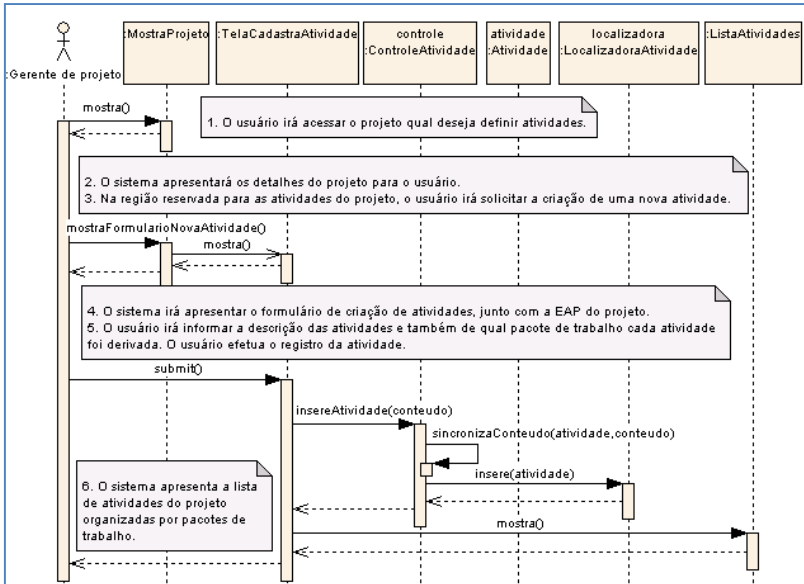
:Gerente de projeto

:MostraProjeto

:TelaCadastraAtividade

controle
:ControleAtividade

atividade
:Atividade

localizadora
:LocalizadoraAtividade

:ListaAtividades

mostra()

1. O usuário irá acessar o projeto qual deseja definir atividades.

2. O sistema apresentará os detalhes do projeto para o usuário.
3. Na região reservada para as atividades do projeto, o usuário irá solicitar a criação de uma nova atividade.

mostraFormularioNovaAtividade()

mostra()

4. O sistema irá apresentar o formulário de criação de atividades, junto com a EAP do projeto.
5. O usuário irá informar a descrição das atividades e também de qual pacote de trabalho cada atividade foi derivada. O usuário efetua o registro da atividade.

submit()

insereAtividade(conteudo)

sincronizaConteudo(atividade,conteudo)

insere(atividade)

6. O sistema apresenta a lista de atividades do projeto organizadas por pacotes de trabalho.

mostra()